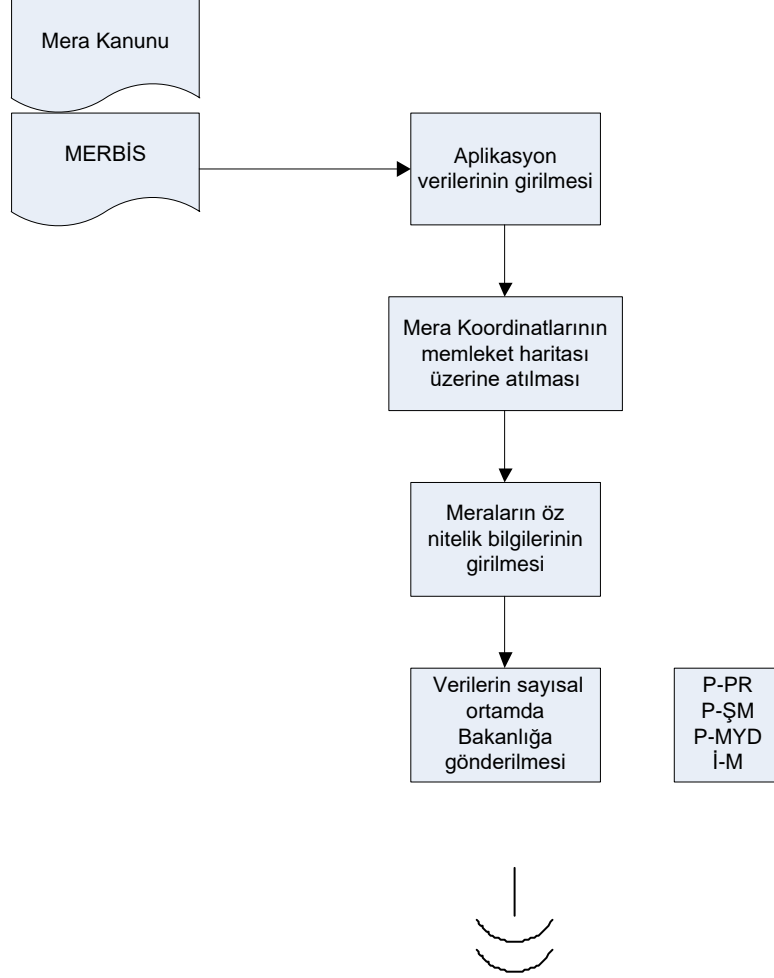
Mera Kanunu

MERBİS

Aplikasyon verilerinin girilmesi

Mera Koordinatlarının memleket haritası üzerine atılması

Meraların öz nitelik bilgilerinin girilmesi

Verilerin sayısal ortamda Bakanlığa gönderilmesi

P-PR
P-ŞM
P-MYD
İ-M